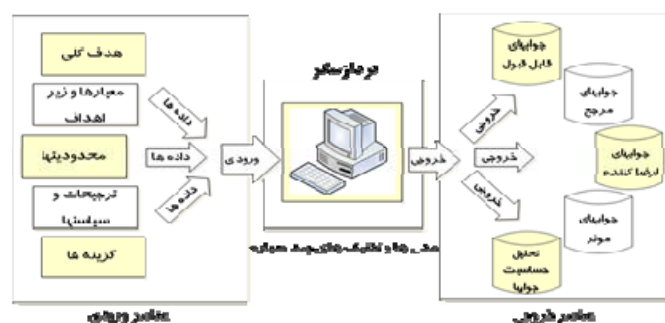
هدف کلی

معیارها و زیر اهداف

محدودیتها

ترجیحات و سیاستها

گزینه ها

داده ها

داده ها

داده ها

ورودی

عناصر ورودی

پردازشگر

خروجی

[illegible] و تکنیک های چند معیاره

خروجی

خروجی

خروجی

جوابهای قابل قبول

جوابهای مرجح

جوابهای ارضا کننده

جوابهای موثر

تحلیل حساسیت جوابها

عناصر خروجی